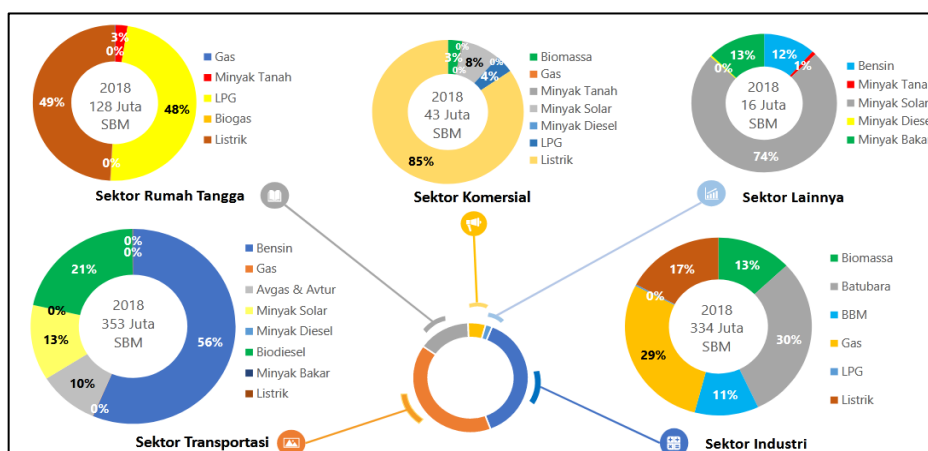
3%
0%
49%
2018
128 Juta
SBM
48%
0%

Gas
Minyak Tanah
LPG
Biogas
Listrik

Sektor Rumah Tangga

0%
3%
8%
0%
0%
4%
2018
43 Juta
SBM
85%

Biomassa
Gas
Minyak Tanah
Minyak Solar
Minyak Diesel
LPG
Listrik

Sektor Komersial

13%
12%
0%
1%
2018
16 Juta
SBM
74%

Bensin
Minyak Tana
Minyak Solar
Minyak Diese
Minyak Bakar

Sektor Lainnya

0%
0%
21%
0%
2018
353 Juta
SBM
13%
56%
10%
0%

Bensin
Gas
Avgas & Avtur
Minyak Solar
Minyak Diesel
Biodiesel
Minyak Bakar
Listrik

Sektor Transportasi

17%
13%
0%
2018
334 Juta
SBM
30%
29%
11%

Biomassa
Batubara
BBM
Gas
LPG
Listrik

Sektor Industri